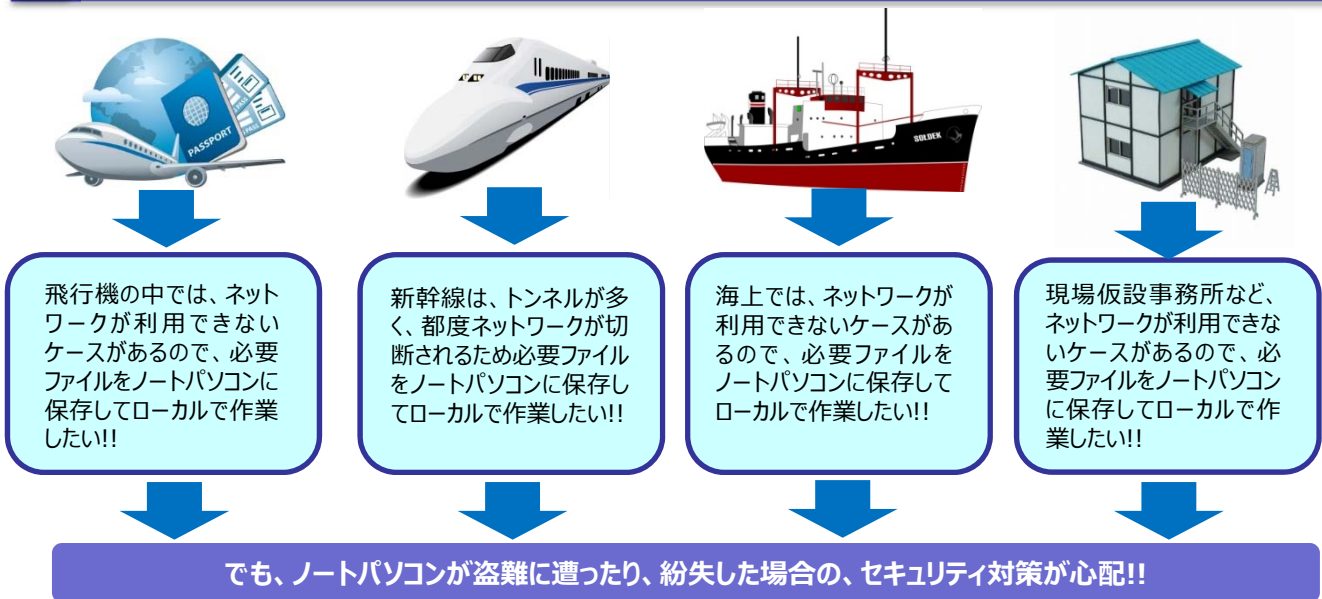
PASSPORT

SOLDEK

飛行機の中では、ネットワークが利用できないケースがあるので、必要ファイルをノートパソコンに保存してローカルで作業したい!!

新幹線は、トンネルが多く、都度ネットワークが切断されるため必要ファイルをノートパソコンに保存してローカルで作業したい!!

海上では、ネットワークが利用できないケースがあるので、必要ファイルをノートパソコンに保存してローカルで作業したい!!

現場仮設事務所など、ネットワークが利用できないケースがあるので、必要ファイルをノートパソコンに保存してローカルで作業したい!!

でも、ノートパソコンが盗難に遭ったり、紛失した場合の、セキュリティ対策が心配!!